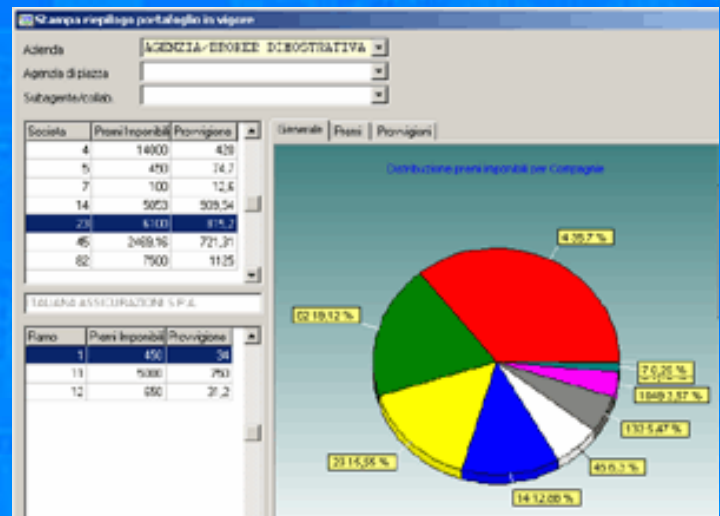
Stampa riepilogo portafoglio in vigore

Azienda AGENZIA/BROKER DIMOSTRATIVA

Agenzia di piazza

Subagente/collab.

| Societa | Premi Imponibili | Provvigione |
|---|---|---|
| 4 | 14000 | 420 |
| 5 | 450 | 74,7 |
| 7 | 100 | 12,6 |
| 14 | 5053 | 509,54 |
| 23 | 6100 | 815,2 |
| 45 | 2469,16 | 721,31 |
| 82 | 7500 | 1125 |

ITALIANA ASSICURAZIONI S.P.A.

| Ramo | Premi Imponibili | Provvigione |
|---|---|---|
| 1 | 450 | 34 |
| 11 | 5000 | 750 |
| 12 | 650 | 31,2 |

Generale Premi Provvigioni

Distribuzione premi imponibili per Compagnie

4 35,7 %

82 19,12 %

7 0,26 %

1049 3,57 %

110 5,47 %

45 6,3 %

23 15,55 %

14 12,88 %